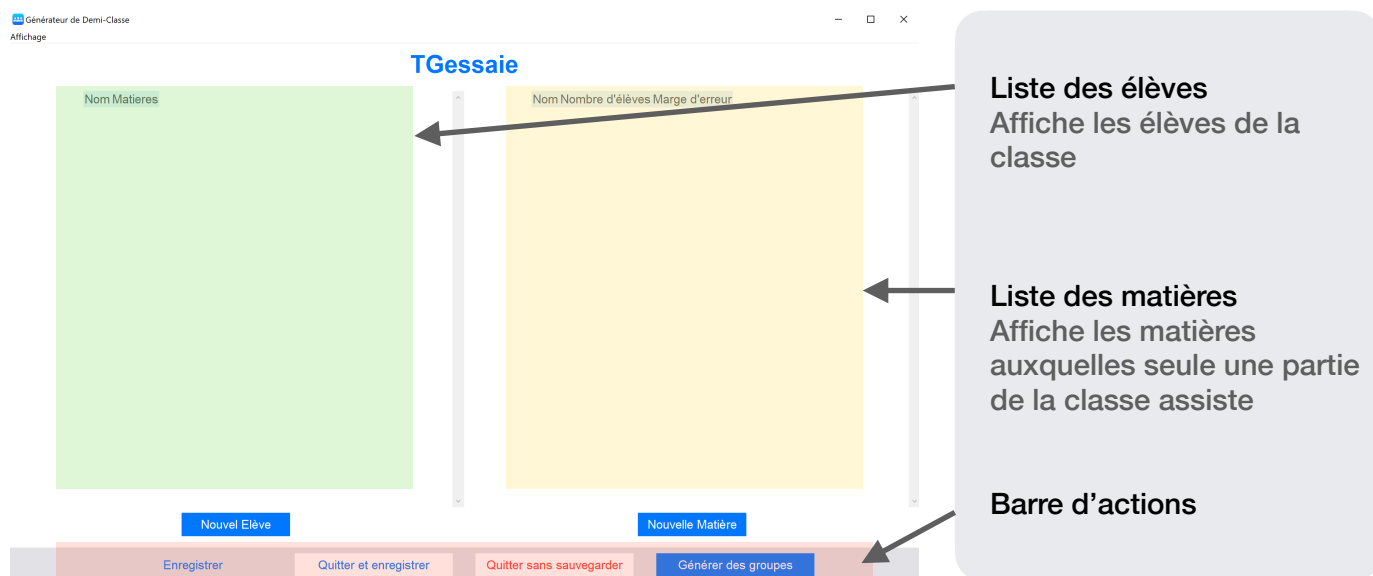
Générateur de Demi-Classe
Affichage

TGessaie

Nom Matieres

Nom Nombre d'élèves Marge d'erreur

Nouvel Elève

Nouvelle Matière

Enregistrer
Quitter et enregistrer
Quitter sans sauvegarder
Générer des groupes

Liste des élèves
Affiche les élèves de la classe

Liste des matières
Affiche les matières auxquelles seule une partie de la classe assiste

Barre d’actions